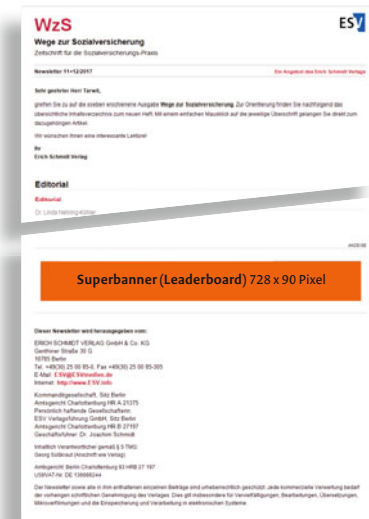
WzS
Wege zur Sozialversicherung
Zeitschrift für die Sozialversicherungs-Praxis

ESV

Newsletter 11+12/2017

Ein Angebot des Erich Schmidt Verlages

Sehr geehrter Herr Tarwitt,

greifen Sie zu auf die soeben erschienene Ausgabe Wege zur Sozialversicherung. Zur Orientierung finden Sie nachfolgend das übersichtliche Inhaltsverzeichnis zum neuen Heft. Mit einem einfachen Mausklick auf die jeweilige Überschrift gelangen Sie direkt zum dazugehörigen Artikel.

Wir wünschen Ihnen eine interessante Lektüre!

Ihr
Erich Schmidt Verlag

Editorial

Editorial

Dr. Linda Nehring-Köhler

ANZEIGE

Superbanner (Leaderboard) 728 x 90 Pixel

Dieser Newsletter wird herausgegeben von:

ERICH SCHMIDT VERLAG GmbH & Co. KG
Genthiner Straße 30 G
10785 Berlin
Tel. +49(30) 25 00 85-0, Fax +49(30) 25 00 85-305
E-Mail: ESV@ESVmedien.de
Internet: http://www.ESV.info

Kommanditgesellschaft, Sitz Berlin
Amtsgericht Charlottenburg HR A 21375
Persönlich haftende Gesellschafterin:
ESV Verlagsführung GmbH, Sitz Berlin
Amtsgericht Charlottenburg HR B 27167
Geschäftsführer: Dr. Joachim Schmidt

Inhaltlich Verantwortlicher gemäß § 5 TMG:
Georg Schlüssel (Anschrift wie Verlag)

Amtsgericht: Berlin-Charlottenburg 93 HRB 27 167
USt-IdNr.: DE 136686244

Der Newsletter sowie alle in ihm enthaltenen einzelnen Beiträge sind urheberrechtlich geschützt. Jede kommerzielle Verwertung bedarf der vorherigen schriftlichen Genehmigung des Verlages. Dies gilt insbesondere für Vervielfältigungen, Bearbeitungen, Übersetzungen, Mikroverfilmungen und die Einspeicherung und Verarbeitung in elektronischen Systeme.